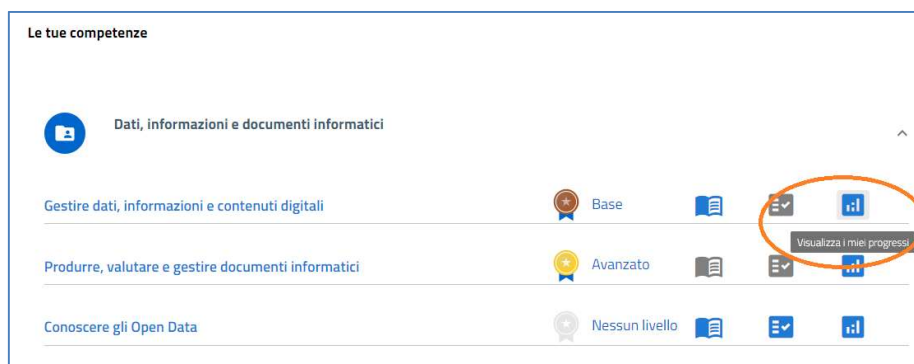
Le tue competenze

Dati, informazioni e documenti informatici

Gestire dati, informazioni e contenuti digitali

Base

Visualizza i miei progressi

Produrre, valutare e gestire documenti informatici

Avanzato

Conoscere gli Open Data

Nessun livello